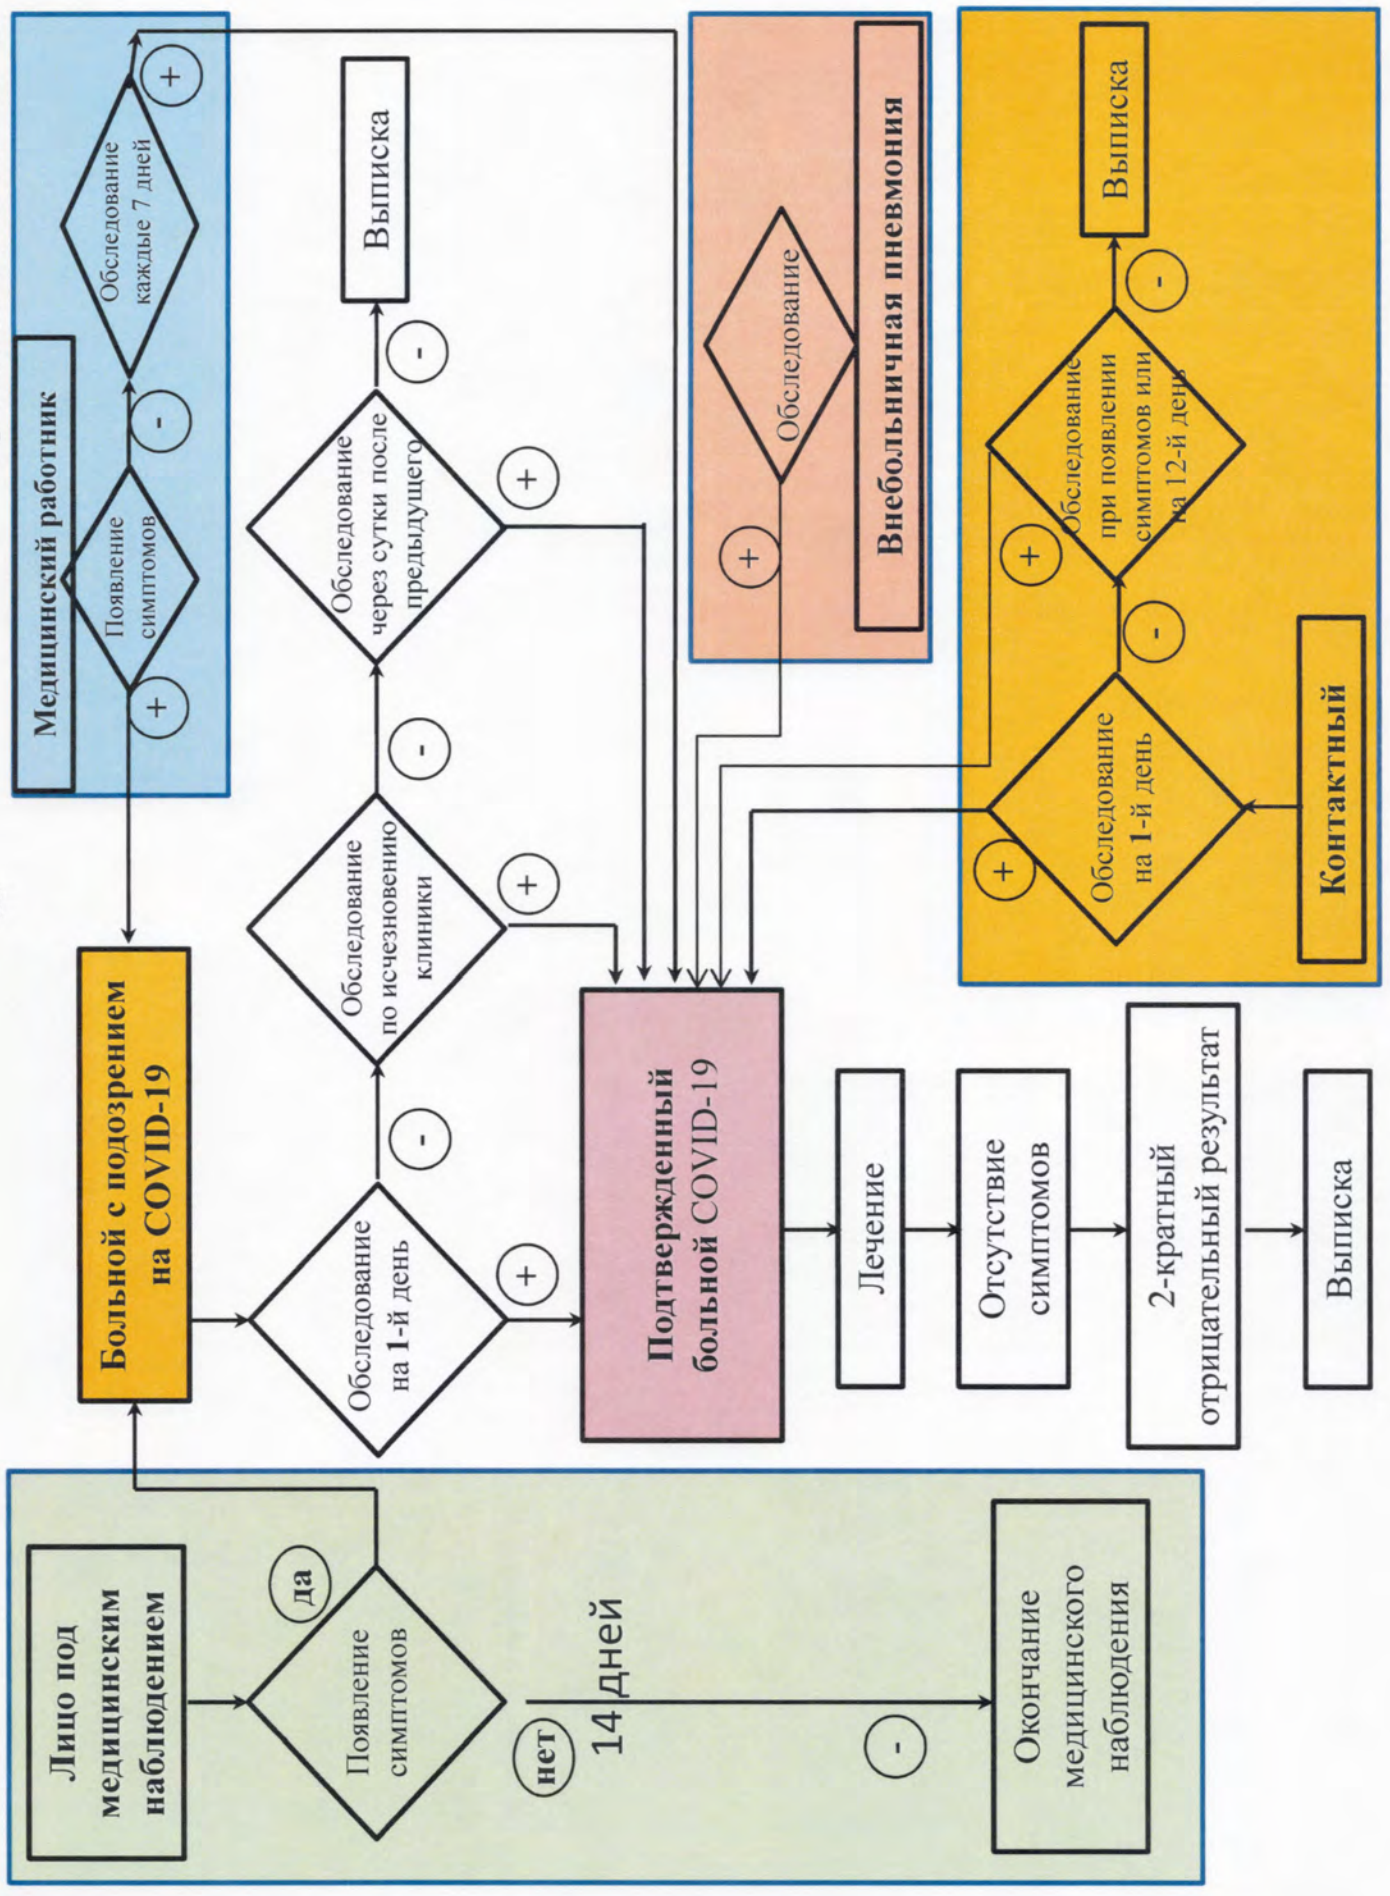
Медицинский работник

Появление симптомов

+

-

Обследование каждые 7 дней

+

Больной с подозрением на COVID-19

Обследование на 1-й день

-

Обследование по исчезновению клиники

-

Обследование через сутки после предыдущего

-

Выписка

+

+

+

Внебольничная пневмония

Обследование

+

Контактный

Обследование на 1-й день

+

-

Обследование при появлении симптомов или на 12-й день

+

-

Выписка

Подтвержденный больной COVID-19

Лечение

Отсутствие симптомов

2-кратный отрицательный результат

Выписка

Лицо под медицинским наблюдением

Появление симптомов

да

нет

14 дней

-

Окончание медицинского наблюдения